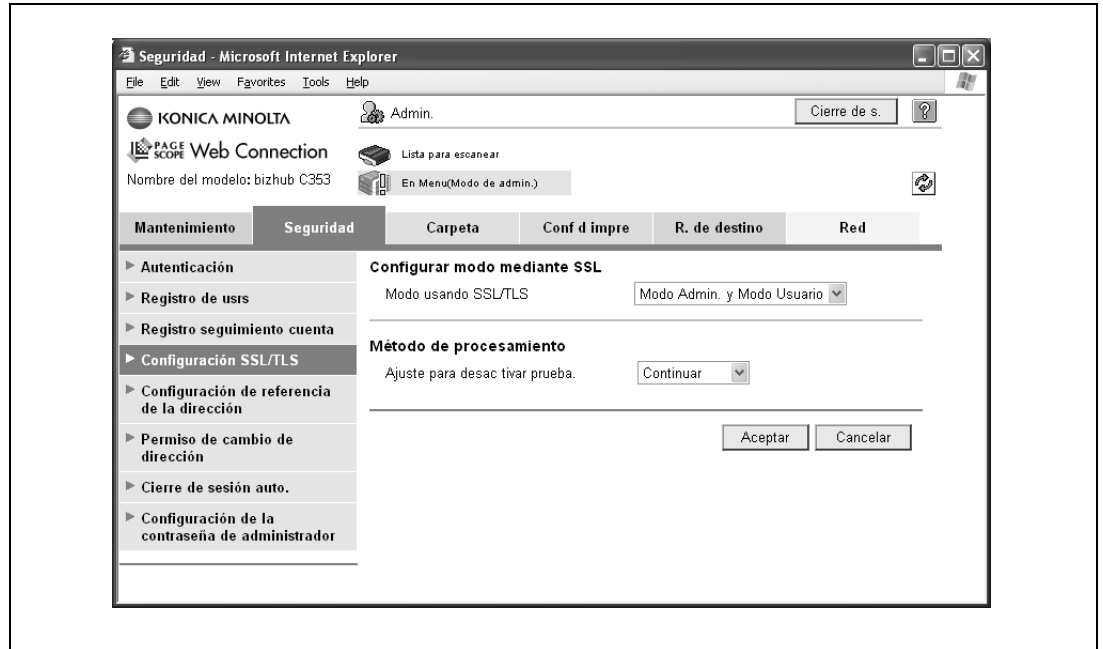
Seguridad - Microsoft Internet Explorer

File Edit View Favorites Tools Help

KONICA MINOLTA

PAGE SCOPE Web Connection

Nombre del modelo: bizhub C353

Admin.

Cierre de s.

?

Lista para escanear

En Menu(Modo de admin.)

| Mantenimiento | Seguridad | Carpeta | Conf d impre | R. de destino | Red |
|---|---|---|---|---|---|

▶ Autenticación

▶ Registro de usrs

▶ Registro seguimiento cuenta

▶ Configuración SSL/TLS

▶ Configuración de referencia de la dirección

▶ Permiso de cambio de dirección

▶ Cierre de sesión auto.

▶ Configuración de la contraseña de administrador

Configurar modo mediante SSL

Modo usando SSL/TLS

Modo Admin. y Modo Usuario

Método de procesamiento

Ajuste para desac tivar prueba.

Continuar

Aceptar

Cancelar